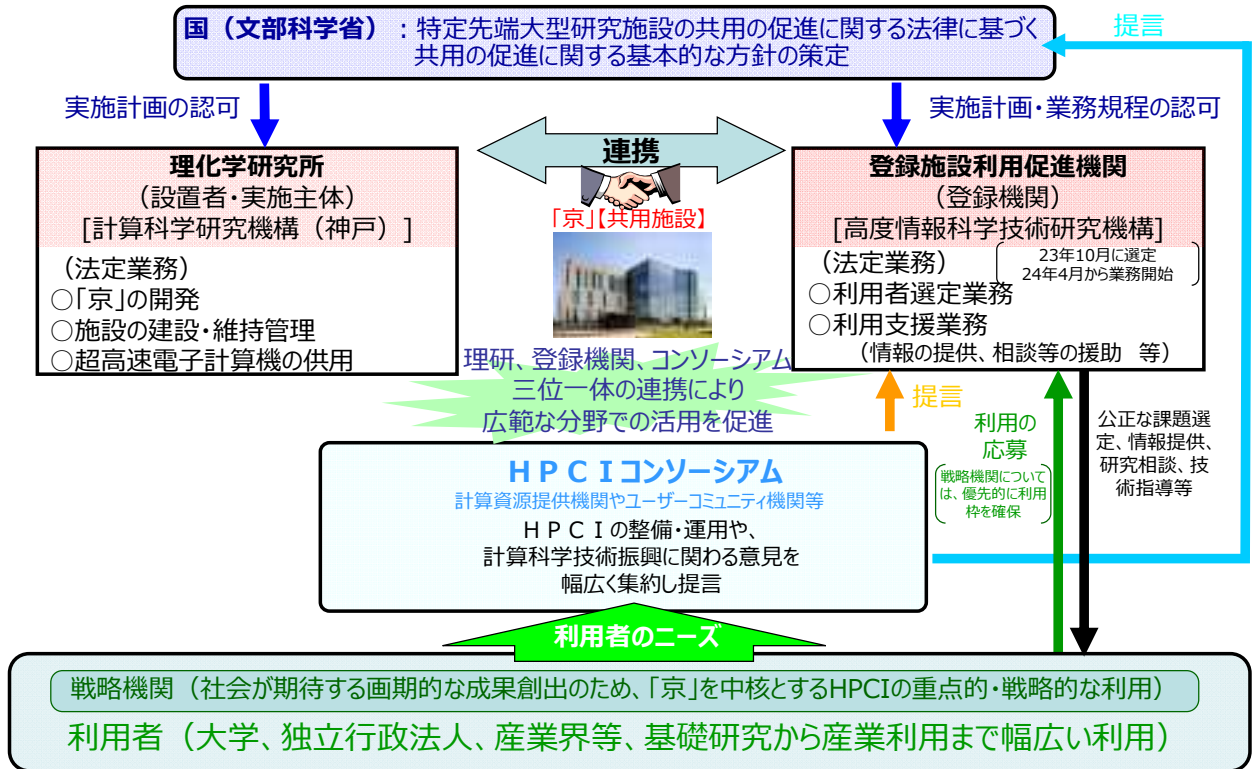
国（文部科学省）：特定先端大型研究施設の共用の促進に関する法律に基づく共用の促進に関する基本的な方針の策定

提言

実施計画の認可

実施計画・業務規程の認可

連携

理化学研究所
（設置者・実施主体）
[計算科学研究機構（神戸）]

（法定業務）
○「京」の開発
○施設の建設・維持管理
○超高速電子計算機の供用

「京」【共用施設】

登録施設利用促進機関
（登録機関）
[高度情報科学技術研究機構]

（法定業務）
23年10月に選定
24年4月から業務開始
○利用者選定業務
○利用支援業務
（情報の提供、相談等の援助 等）

理研、登録機関、コンソーシアム
三位一体の連携により
広範な分野での活用を促進

提言

利用の応募

戦略機関については、優先的に利用枠を確保

公正な課題選定、情報提供、研究相談、技術指導等

ＨＰＣＩコンソーシアム
計算資源提供機関やユーザーコミュニティ機関等
ＨＰＣＩの整備・運用や、
計算科学技術振興に関わる意見を
幅広く集約し提言

利用者のニーズ

戦略機関（社会が期待する画期的な成果創出のため、「京」を中核とするHPCIの重点的・戦略的な利用）

利用者（大学、独立行政法人、産業界等、基礎研究から産業利用まで幅広い利用）